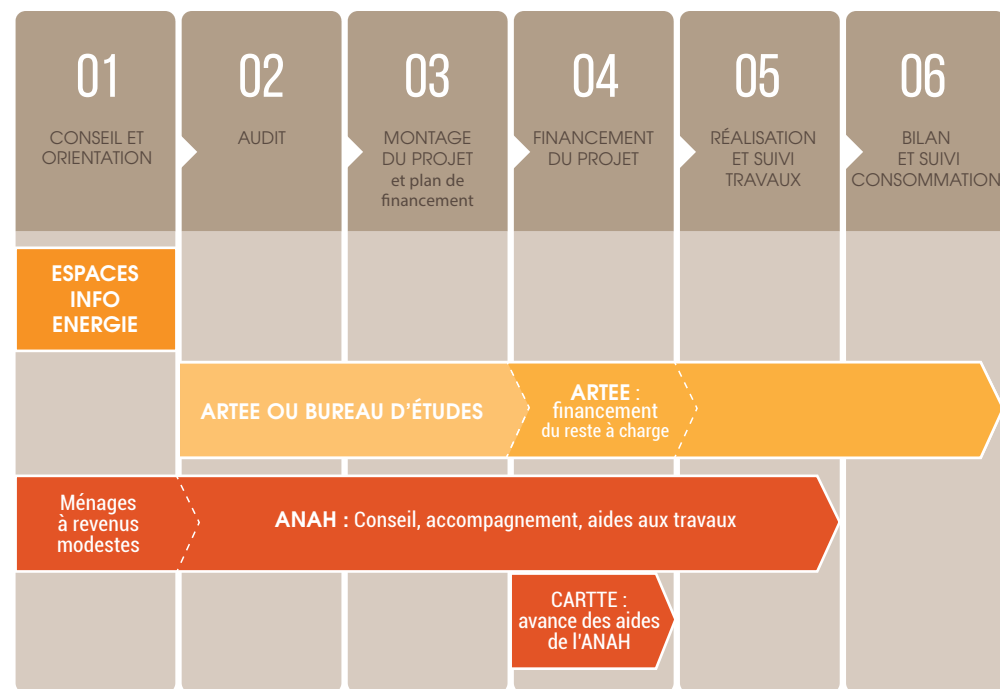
01
CONSEIL ET ORIENTATION

02
AUDIT

03
MONTAGE DU PROJET
et plan de financement

04
FINANCEMENT DU PROJET

05
RÉALISATION ET SUIVI TRAVAUX

06
BILAN ET SUIVI CONSOMMATION

ESPACES INFO ENERGIE

ARTEE OU BUREAU D'ÉTUDES

ARTEE : financement du reste à charge

Ménages à revenus modestes

ANAH : Conseil, accompagnement, aides aux travaux

CARTTE : avance des aides de l'ANAH